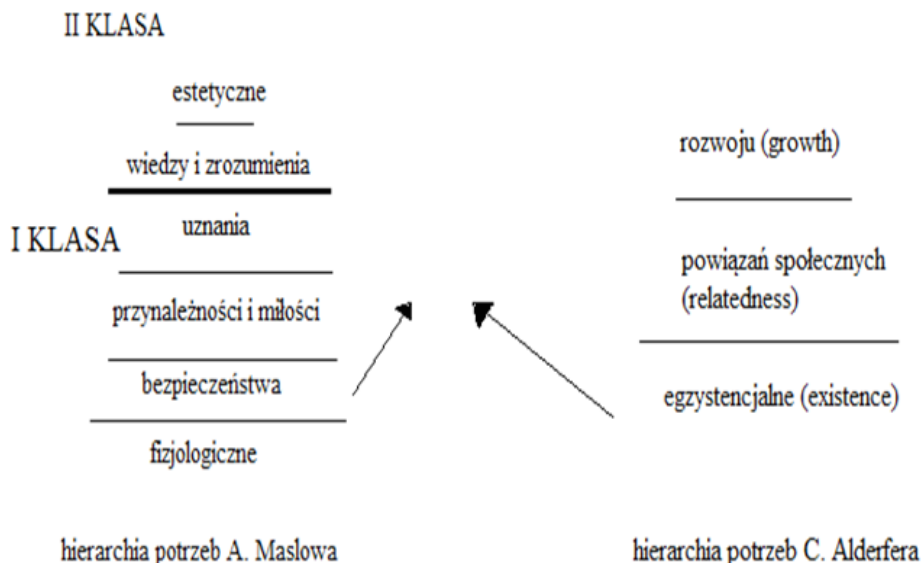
II KLASA

estetyczne

wiedzy i zrozumienia

I KLASA

uznania

przynależności i miłości

bezpieczeństwa

fizjologiczne

rozwoju (growth)

powiązań społecznych (relatedness)

egzystencjalne (existence)

hierarchia potrzeb A. Maslowa

hierarchia potrzeb C. Alderfera